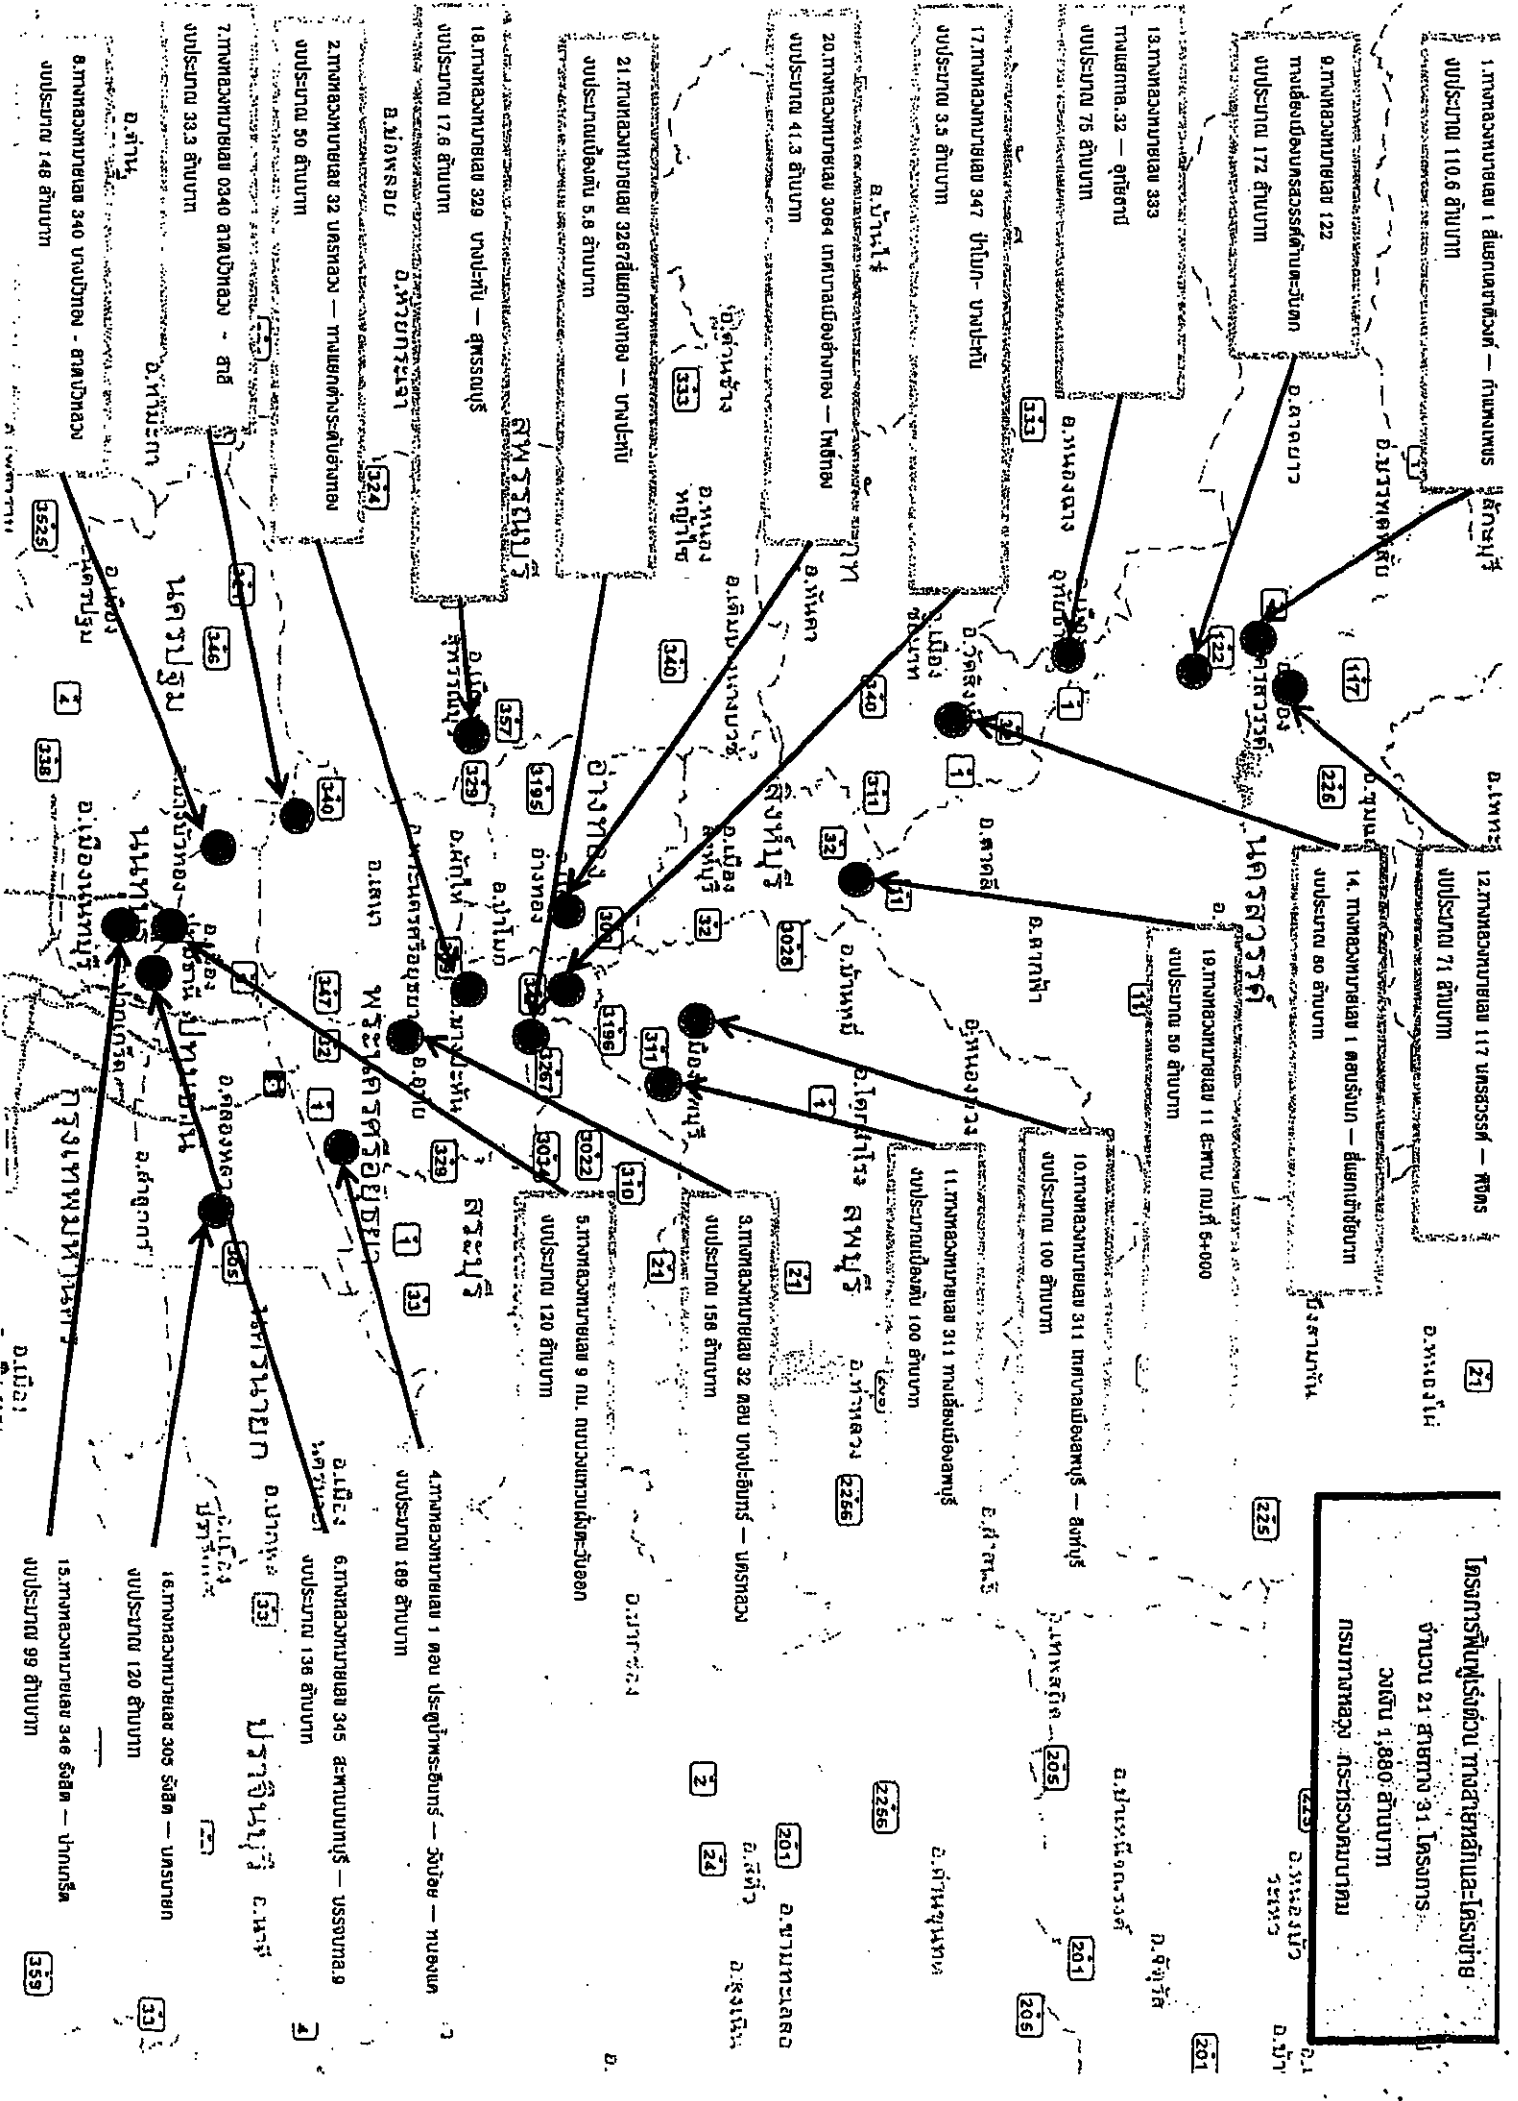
โครงการฟื้นฟูเร่งด่วน ทางสายหลักและโครงข่าย
จำนวน 21 สายทาง 31 โครงการ
วงเงิน 1,880 ล้านบาท
กรมทางหลวง กระทรวงคมนาคม

1.ทางหลวงหมายเลข 1 ส่วนนครสวรรค์ — กำแพงเพชร
งบประมาณ 110.6 ล้านบาท

9.ทางหลวงหมายเลข 122
ทางเลี่ยงเมืองนครสวรรค์ด้านตะวันตก
งบประมาณ 172 ล้านบาท

13.ทางหลวงหมายเลข 333
ตอนแยก ทล.32 — อุทัยธานี
งบประมาณ 75 ล้านบาท

17.ทางหลวงหมายเลข 347 ป่าโมก - บางปะหัน
งบประมาณ 3.5 ล้านบาท

20.ทางหลวงหมายเลข 3064 เทศบาลเมืองอ่างทอง — โพธิ์ทอง
งบประมาณ 41.3 ล้านบาท

21.ทางหลวงหมายเลข 3267แยกอ่างทอง — บางปะหัน
งบประมาณเบื้องต้น 5.8 ล้านบาท

18.ทางหลวงหมายเลข 329 บางปะหัน — สุพรรณบุรี
งบประมาณ 17.6 ล้านบาท

2.ทางหลวงหมายเลข 32 บางหลวง — ทางแยกต่างระดับบางพลี
งบประมาณ 50 ล้านบาท

7.ทางหลวงหมายเลข 0340 ลาดบัวหลวง - สามโก้
งบประมาณ 33.3 ล้านบาท

8.ทางหลวงหมายเลข 340 บางบัวทอง - ลาดบัวหลวง
งบประมาณ 148 ล้านบาท

12.ทางหลวงหมายเลข 117 นครสวรรค์ — พิจิตร
งบประมาณ 71 ล้านบาท

14. ทางหลวงหมายเลข 1 ตอนชัยนาท — ส่วนนครสวรรค์
งบประมาณ 80 ล้านบาท

19.ทางหลวงหมายเลข 11 ระหว่าง กม.ที่ 6+000
งบประมาณ 50 ล้านบาท

10.ทางหลวงหมายเลข 311 เทศบาลเมืองลพบุรี — สิงห์บุรี
งบประมาณ 100 ล้านบาท

11.ทางหลวงหมายเลข 311 ทางเลี่ยงเมืองลพบุรี
งบประมาณเบื้องต้น 100 ล้านบาท

3.ทางหลวงหมายเลข 32 ตอน บางปะอินทร์ — นครหลวง
งบประมาณ 158 ล้านบาท

5.ทางหลวงหมายเลข 9 กม. ถนนวงแหวนด้านตะวันตก
งบประมาณ 120 ล้านบาท

4.ทางหลวงหมายเลข 1 ตอน ประตูน้ำพระอินทร์ — วังน้อย — หนองแค
งบประมาณ 189 ล้านบาท

6.ทางหลวงหมายเลข 345 ละหานบางบัวทอง — ปทุมธานี
งบประมาณ 136 ล้านบาท

16.ทางหลวงหมายเลข 305 รังสิต — นครนายก
งบประมาณ 120 ล้านบาท

15.ทางหลวงหมายเลข 346 รังสิต — ปากเกร็ด
งบประมาณ 99 ล้านบาท

นครสวรรค์ อุทัยธานี ชัยนาท สิงห์บุรี ลพบุรี อ่างทอง สุพรรณบุรี พระนครศรีอยุธยา สระบุรี นครปฐม นนทบุรี ปทุมธานี กรุงเทพมหานคร นครนายก ปราจีนบุรี

1 11 21 32 33 117 122 201 205 225 2256 311 329 333 340 346 347 357 3195 3196 3267 3022 3064 3028 305 309 338 359 24 2 4